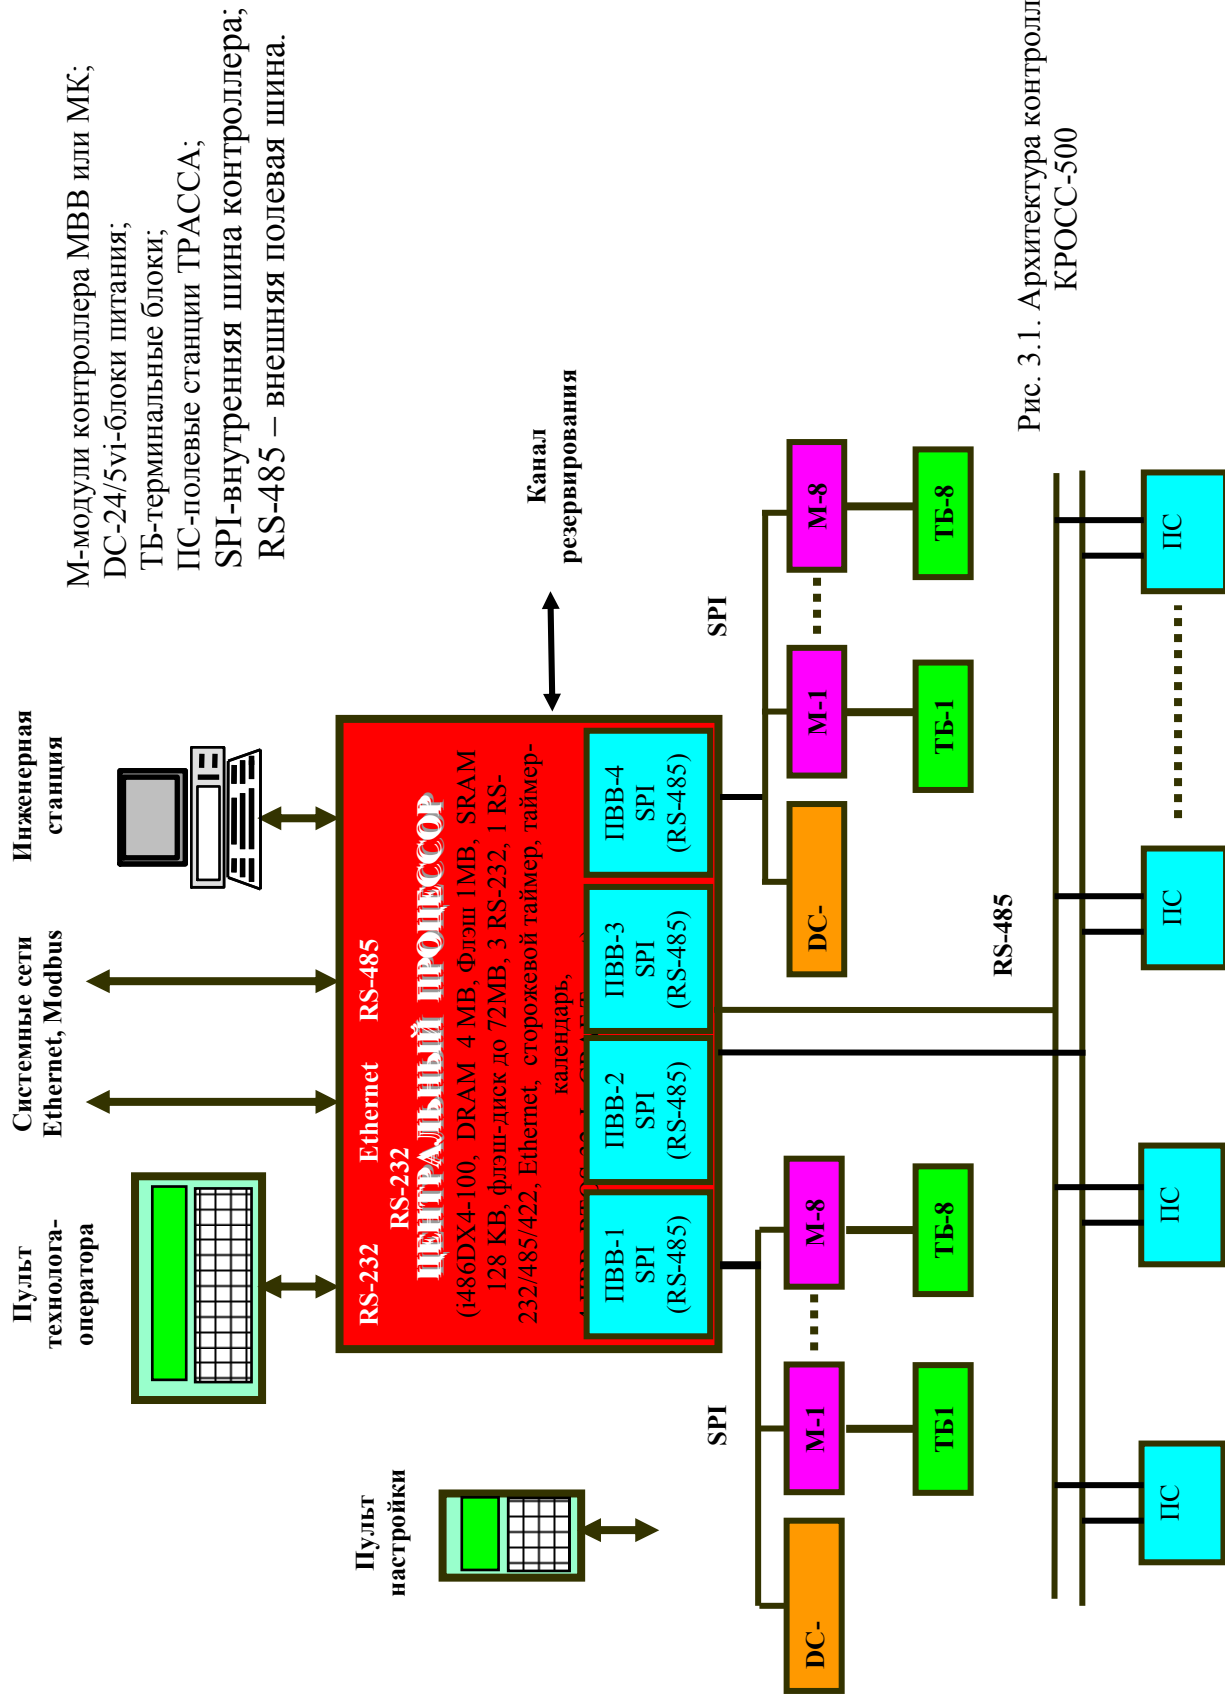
М-модули контроллера МВВ или МК;
DC-24/5vi-блоки питания;
ТБ-терминальные блоки;
ПС-полевые станции ТРАССА;
SPI-внутренняя шина контроллера;
RS-485 – внешняя полевая шина.

Рис. 3.1. Архитектура контролл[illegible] КРОСС-500

Пульт технолога-оператора

Системные сети Ethernet, Modbus

Инженерная станция

Канал резервирования

Пульт настройки

RS-232 Ethernet RS-485
RS-232

ЦЕНТРАЛЬНЫЙ ПРОЦЕССОР
(i486DX4-100, DRAM 4 MB, Флэш 1MB, SRAM 128 KB, флэш-диск до 72MB, 3 RS-232, 1 RS-232/485/422, Ethernet, сторожевой таймер, таймер-календарь,
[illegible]

ПВВ-1 SPI (RS-485)
ПВВ-2 SPI (RS-485)
ПВВ-3 SPI (RS-485)
ПВВ-4 SPI (RS-485)

SPI
DC-
M-1
M-8
ТБ1
ТБ-8

SPI
DC-
M-1
M-8
ТБ-1
ТБ-8

RS-485

ПС
ПС
ПС
ПС